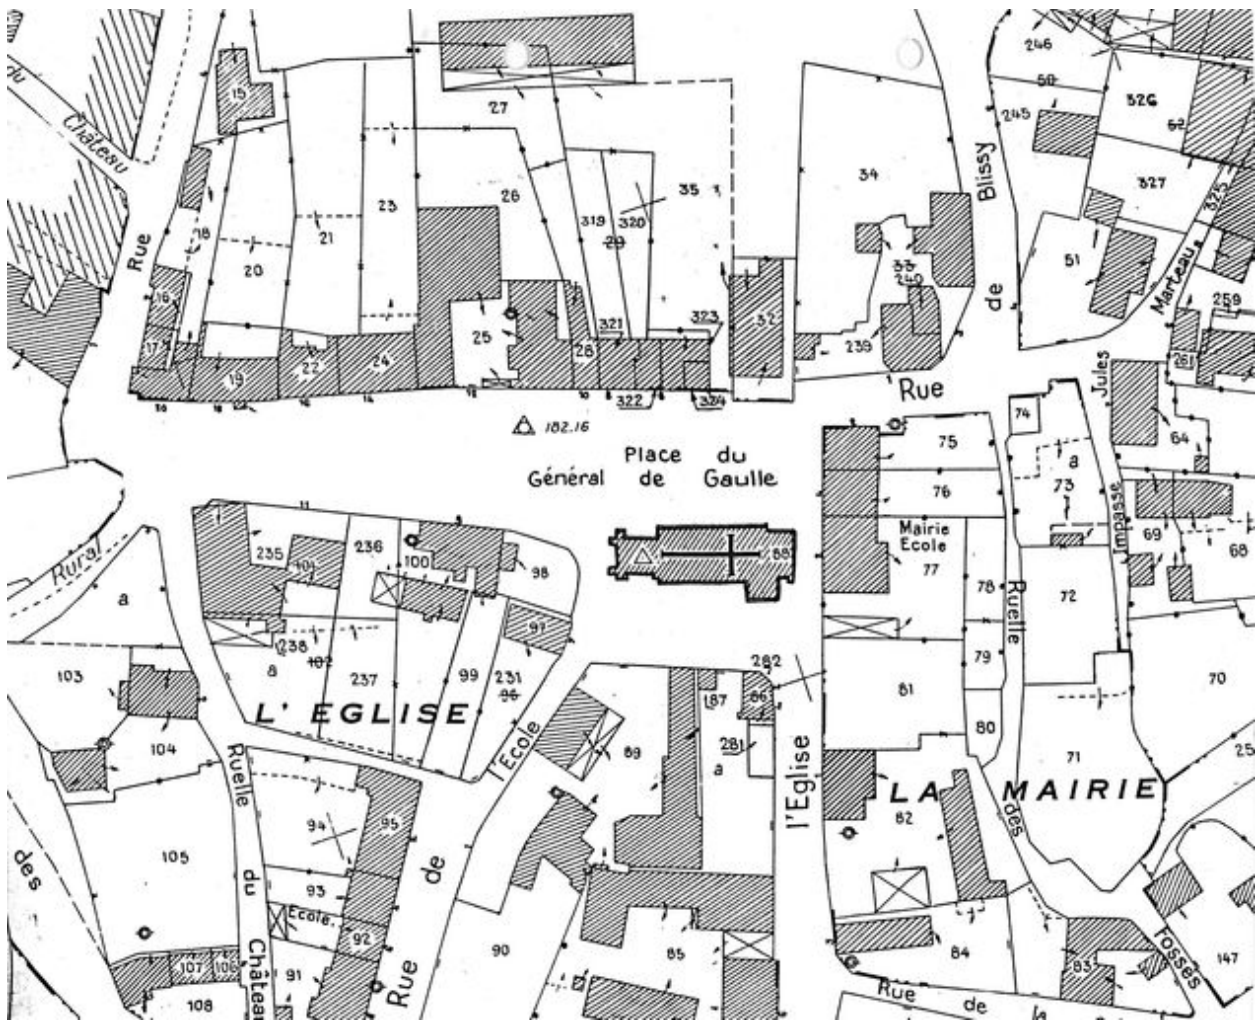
du Château
Rue
15
18
16
17
19
20
21
22
23
24
27
26
25
319
320
29
35
28
321
323
322
324
32
34
33
240
239
Rue
de
Blissy
246
50
326
245
52
327
51
Marteau
325
Jules
259
261
64
74
75
76
73
a
Impasse
69
68
Mairie
Ecole
77
78
Ruelle
72
79
81
80
70
71
25
LA MAIRIE
des
82
84
83
Fossés
147
Rue de
182.16
Place du
Général de Gaulle
88
Rural
a
235
101
236
100
98
238
102
237
99
231
96
97
a
L'EGLISE
103
104
105
des
Ruelle
du
Château
94
95
93
Ecole
92
107
106
108
91
Rue
de
l'Ecole
89
282
187
86
281
a
l'Eglise
90
85